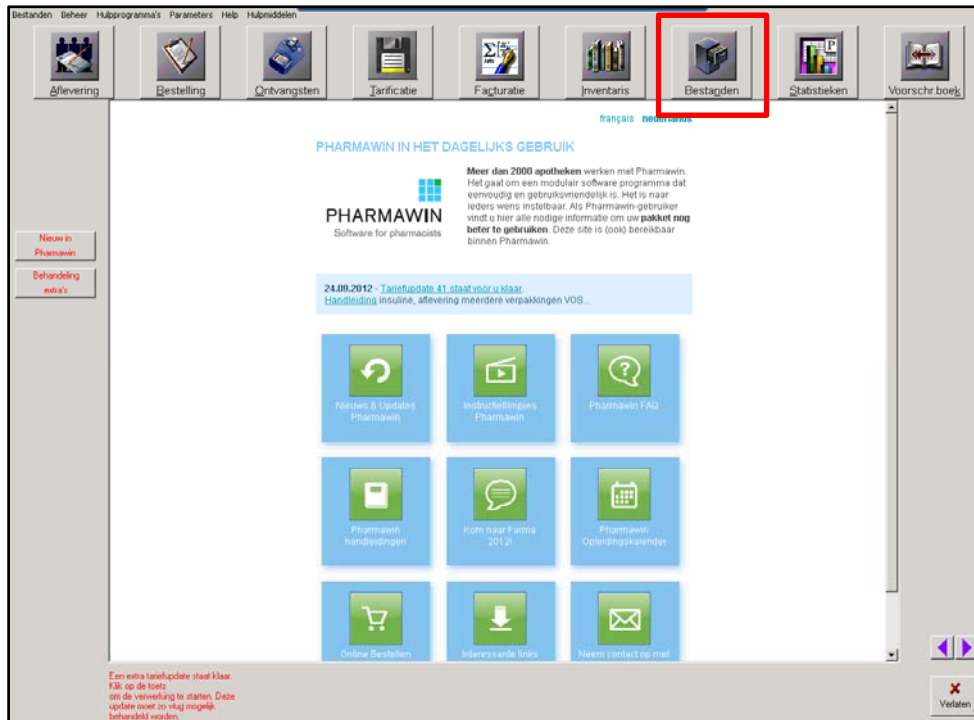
Bestanden Beheer Hulpprogramma's Parameters Help Hulpmiddelen

Aflevering | Bestelling | Ontvangsten | Tarificatie | Facturatie | Inventaris | Bestanden | Statistieken | Voorschr.boek

Nieuw in Pharmawin

Behandeling extra's

français nederlands

PHARMAWIN IN HET DAGELIJKS GEBRUIK

PHARMAWIN
Software for pharmacists

**Meer dan 2000 apotheken** werken met Pharmawin. Het gaat om een modulair software programma dat eenvoudig en gebruiksvriendelijk is. Het is naar ieders wens instelbaar. Als Pharmawin-gebruiker vindt u hier alle nodige informatie om uw **pakket nog beter te gebruiken**. Deze site is (ook) bereikbaar binnen Pharmawin.

**24.09.2012** - Tariefupdate 41 staat voor u klaar.
Handleiding insuline, aflevering meerdere verpakkingen VOS...

Nieuws & Updates Pharmawin

Instructiefilmpjes Pharmawin

Pharmawin FAQ

Pharmawin handleidingen

Kom naar Farma 2012!

Pharmawin Opleidingskalender

Online Bestellen

Interessante links

Neem contact op met

Een extra tariefupdate staat klaar. Klik op de toets om de verwerking te starten. Deze update moet zo vlug mogelijk behandeld worden.

Verlaten